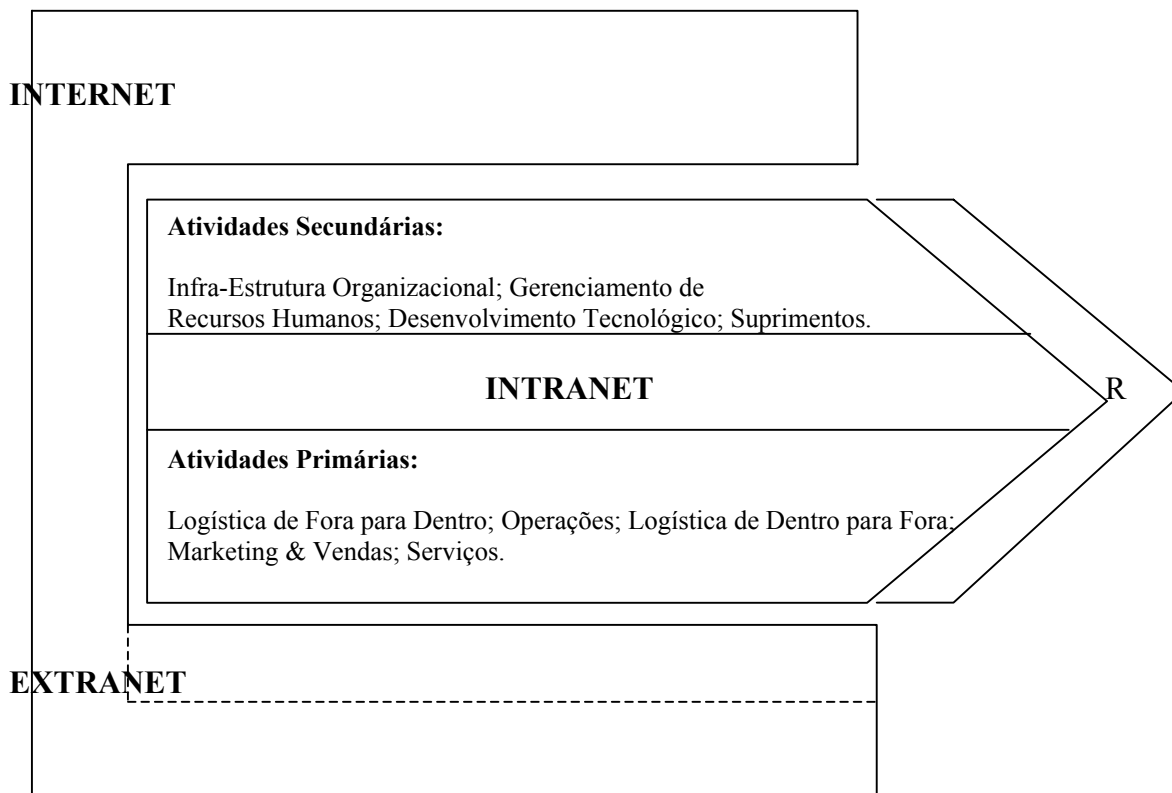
INTERNET

Atividades Secundárias:

Infra-Estrutura Organizacional; Gerenciamento de Recursos Humanos; Desenvolvimento Tecnológico; Suprimentos.

INTRANET

R

Atividades Primárias:

Logística de Fora para Dentro; Operações; Logística de Dentro para Fora; Marketing & Vendas; Serviços.

EXTRANET